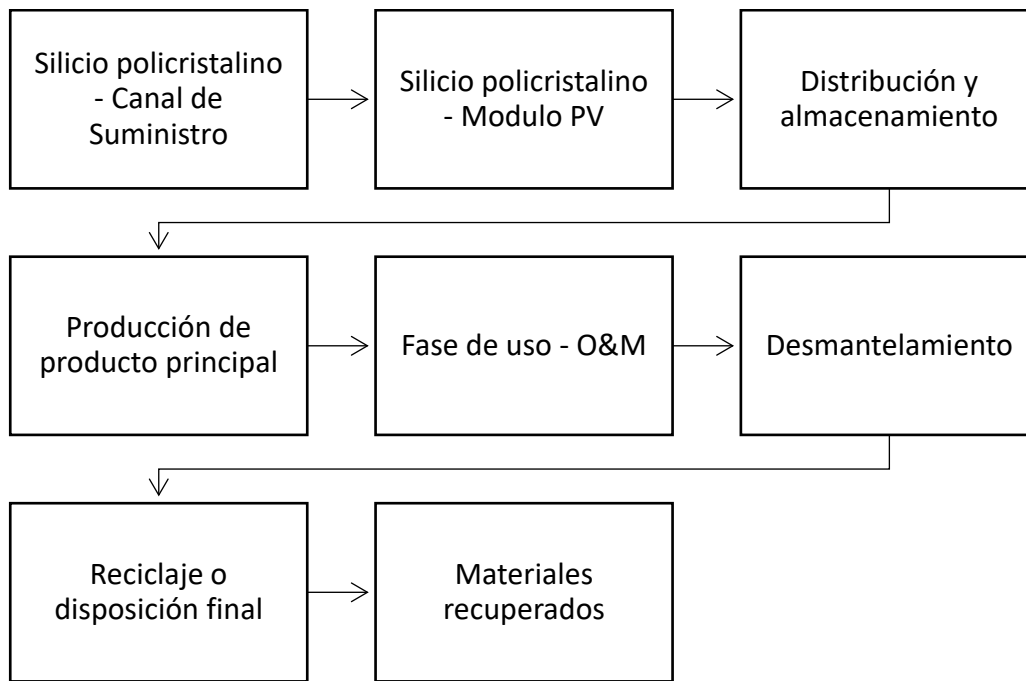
Silicio policristalino - Canal de Suministro

Silicio policristalino - Modulo PV

Distribución y almacenamiento

Producción de producto principal

Fase de uso - O&M

Desmantelamiento

Reciclaje o disposición final

Materiales recuperados